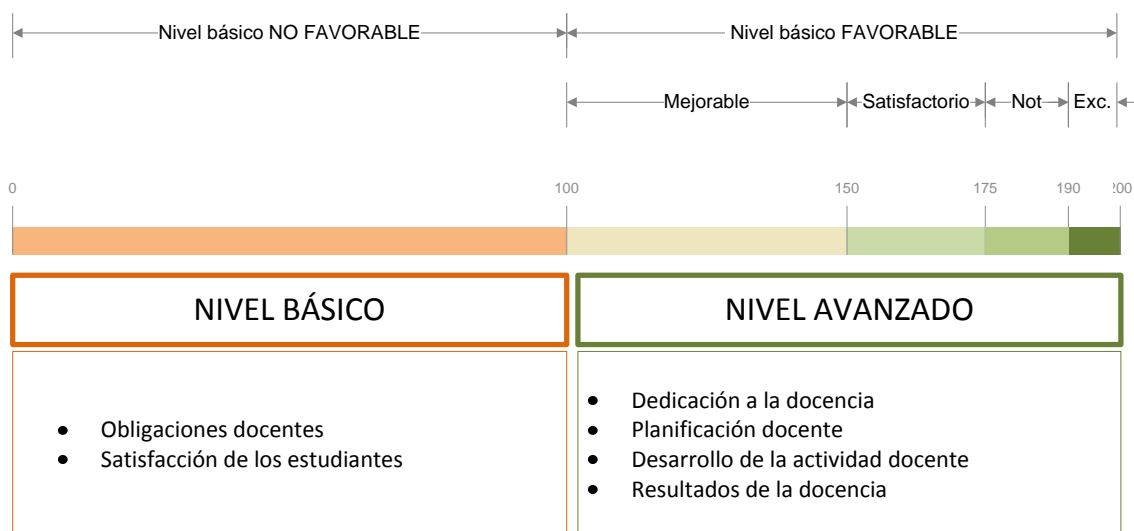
Nivel básico NO FAVORABLE

Nivel básico FAVORABLE

Mejorable

Satisfactorio

Not

Exc.

0

100

150

175

190

200

NIVEL BÁSICO

NIVEL AVANZADO

- Obligaciones docentes
- Satisfacción de los estudiantes

- Dedicación a la docencia
- Planificación docente
- Desarrollo de la actividad docente
- Resultados de la docencia